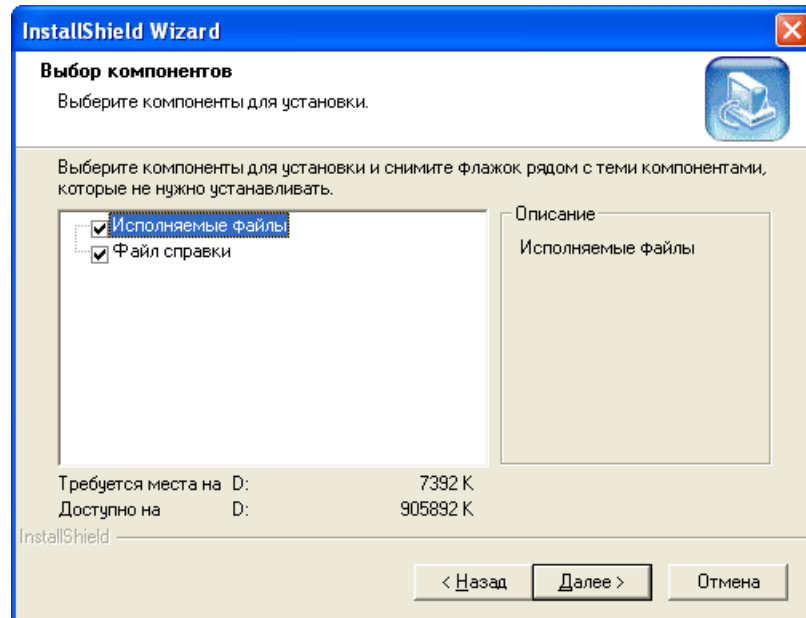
InstallShield Wizard

Выбор компонентов

Выберите компоненты для установки.

Выберите компоненты для установки и снимите флажок рядом с теми компонентами, которые не нужно устанавливать.

Исполняемые файлы
Файл справки

Описание

Исполняемые файлы

Требуется места на D: 7392 K
Доступно на D: 905892 K

InstallShield

< Назад
Далее >
Отмена